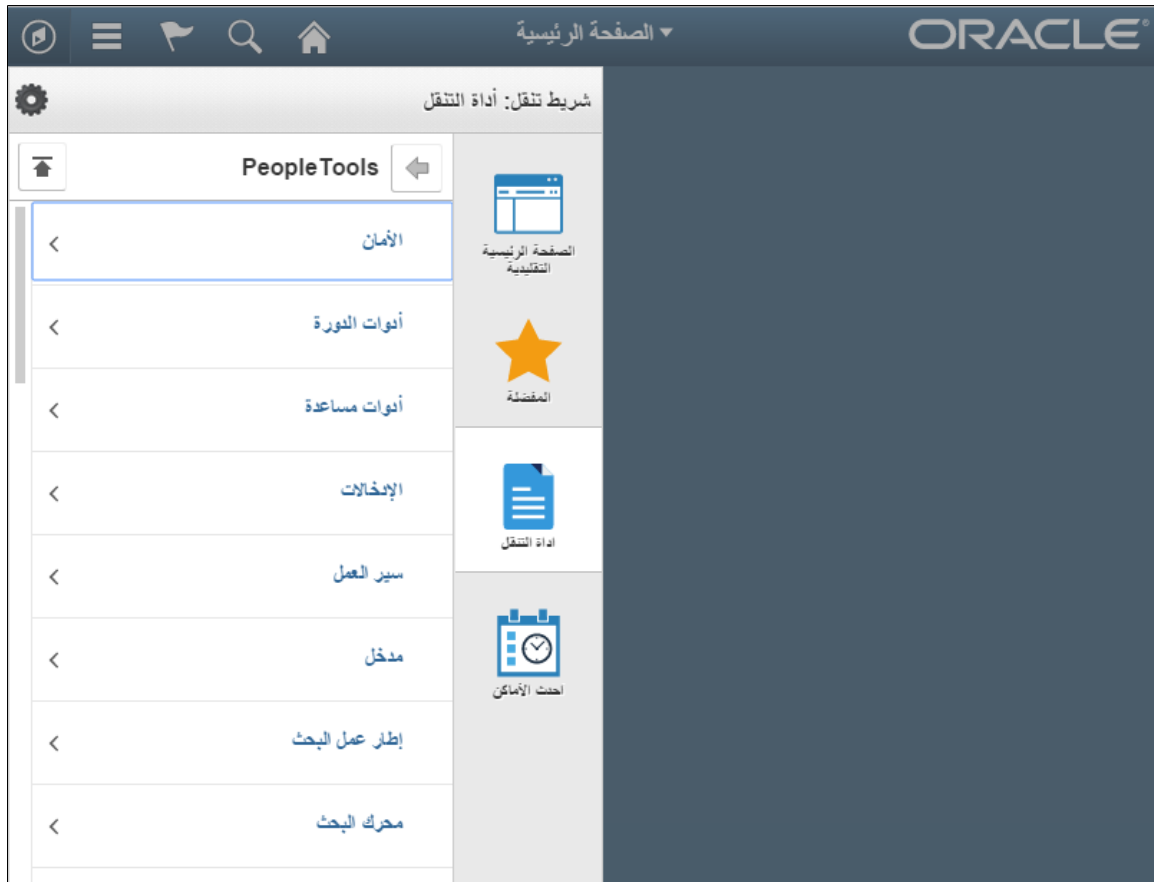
الصفحة الرئيسية ▾

ORACLE®

شريط تنقل: أداة التنقل

PeopleTools

الصفحة الرئيسية التقليدية

المفضلة

أداة التنقل

أحدث الأماكن

الأمان

أدوات الدورة

أدوات مساعدة

الإدخالات

سير العمل

مدخل

إطار عمل البحث

محرك البحث